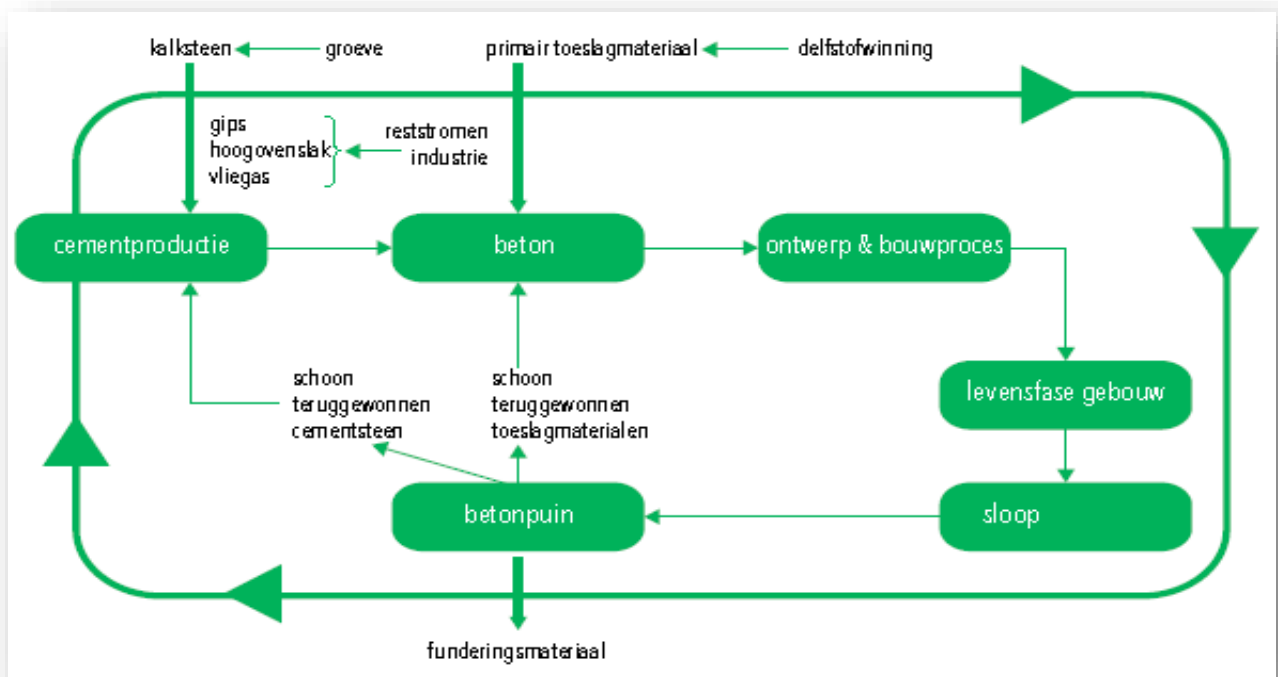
kalksteen
groeve
primair toeslagmateriaal
delfstofwinning

gips
hoogovenslak
vliegas

reststromen
industrie

cementproductie
beton
ontwerp & bouwproces

levensfase gebouw

schoon
teruggewonnen
cementsteen

schoon
teruggewonnen
toeslagmaterialen

betonpuin
sloop

funderingsmateriaal